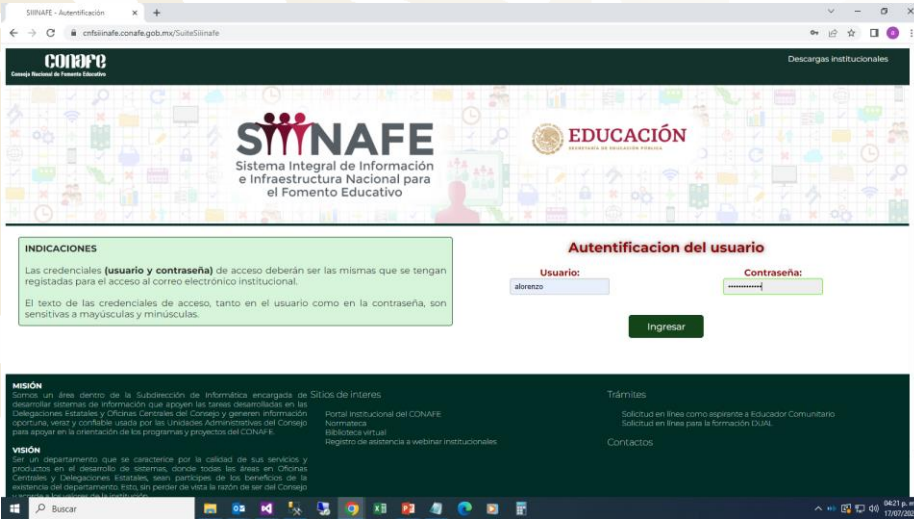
SIIINAFE - Autentificación ×

cnfsiiinafe.conafe.gob.mx/SuiteSiiinafe

CONAFE
Consejo Nacional de Fomento Educativo

Descargas institucionales

SIIINAFE
Sistema Integral de Información e Infraestructura Nacional para el Fomento Educativo

EDUCACIÓN
SECRETARÍA DE EDUCACIÓN PÚBLICA

INDICACIONES

Las credenciales **(usuario y contraseña)** de acceso deberán ser las mismas que se tengan registadas para el acceso al correo electrónico institucional.

El texto de las credenciales de acceso, tanto en el usuario como en la contraseña, son sensitivas a mayúsculas y minúsculas.

Autentificacion del usuario

Usuario:
alorenzo

Contraseña:
••••••••••••

Ingresar

MISIÓN
Somos un área dentro de la Subdirección de Informática encargada de desarrollar sistemas de información que apoyen las tareas desarrolladas en las Delegaciones Estatales y Oficinas Centrales del Consejo y generen información oportuna, veraz y confiable usada por las Unidades Administrativas del Consejo para apoyar en la orientación de los programas y proyectos del CONAFE.

VISIÓN
Ser un departamento que se caracterice por la calidad de sus servicios y productos en el desarrollo de sistemas, donde todas las áreas en Oficinas Centrales y Delegaciones Estatales, sean partícipes de los beneficios de la existencia del departamento. Esto, sin perder de vista la razón de ser del Consejo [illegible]

Sitios de interes

Portal Institucional del CONAFE
Normateca
Biblioteca virtual
Registro de asistencia a webinar institucionales

Trámites

Solicitud en línea como aspirante a Educador Comunitario
Solicitud en línea para la formación DUAL

Contactos

Buscar

04:21 p. m.
17/07/202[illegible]